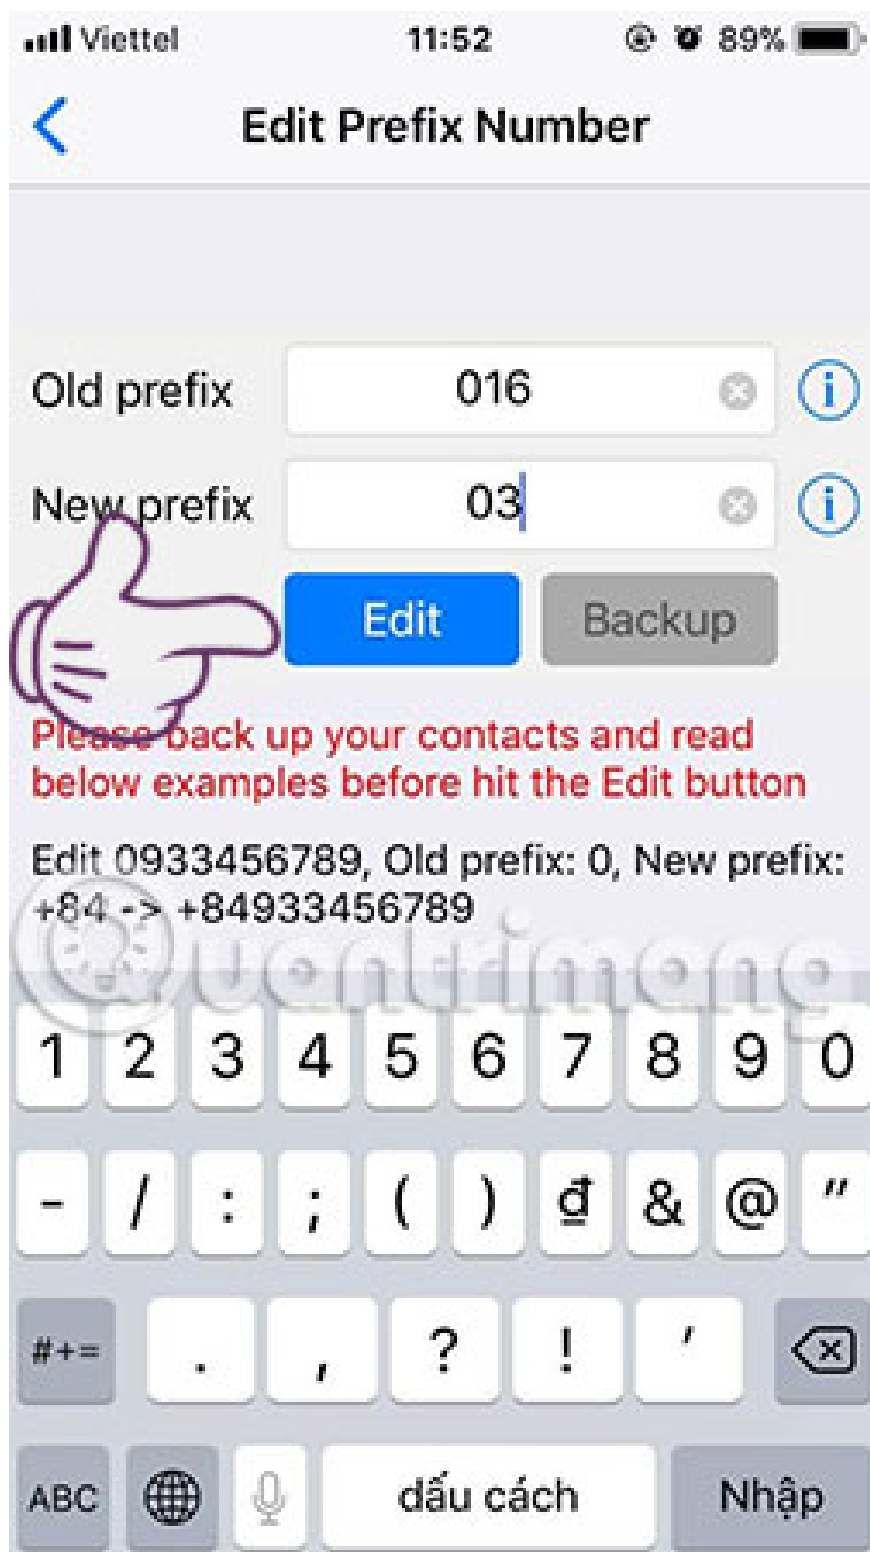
Viettel 11:52 89%

Edit Prefix Number

Old prefix 016

New prefix 03

Edit Backup

Please back up your contacts and read below examples before hit the Edit button

Edit 0933456789, Old prefix: 0, New prefix: +84 -> +84933456789

Quantrimang

1 2 3 4 5 6 7 8 9 0

- / : ; ( ) đ & @ "

#+= . , ? ! '

ABC dấu cách Nhập